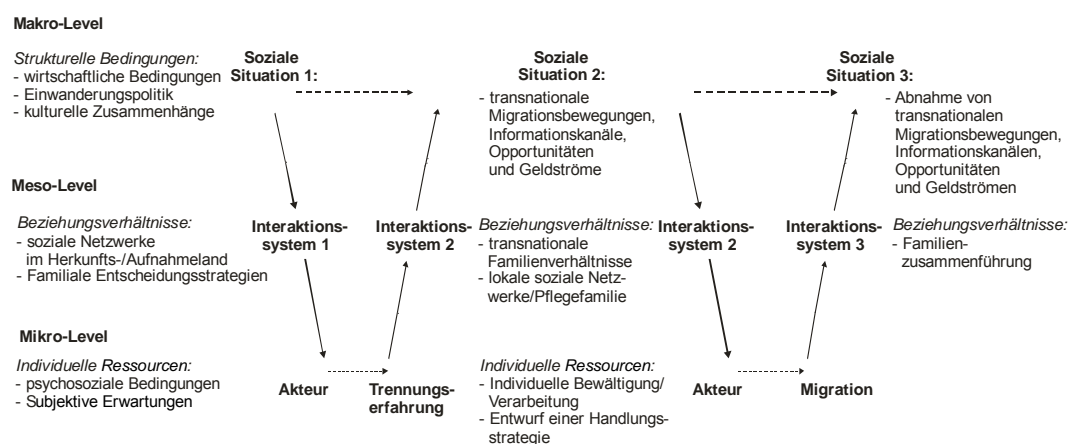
Makro-Level

Strukturelle Bedingungen:
- wirtschaftliche Bedingungen
- Einwanderungspolitik
- kulturelle Zusammenhänge

Soziale Situation 1:

Soziale Situation 2:
- transnationale Migrationsbewegungen, Informationskanäle, Opportunitäten und Geldströme

Soziale Situation 3:
- Abnahme von transnationalen Migrationsbewegungen, Informationskanälen, Opportunitäten und Geldströmen

Meso-Level

Beziehungsverhältnisse:
- soziale Netzwerke im Herkunfts-/Aufnahmeland
- Familiale Entscheidungsstrategien

Interaktionssystem 1

Interaktionssystem 2

Beziehungsverhältnisse:
- transnationale Familienverhältnisse
- lokale soziale Netzwerke/Pflegefamilie

Interaktionssystem 2

Interaktionssystem 3

Beziehungsverhältnisse:
- Familienzusammenführung

Mikro-Level

Individuelle Ressourcen:
- psychosoziale Bedingungen
- Subjektive Erwartungen

Akteur

Trennungserfahrung

Individuelle Ressourcen:
- Individuelle Bewältigung/ Verarbeitung
- Entwurf einer Handlungsstrategie

Akteur

Migration